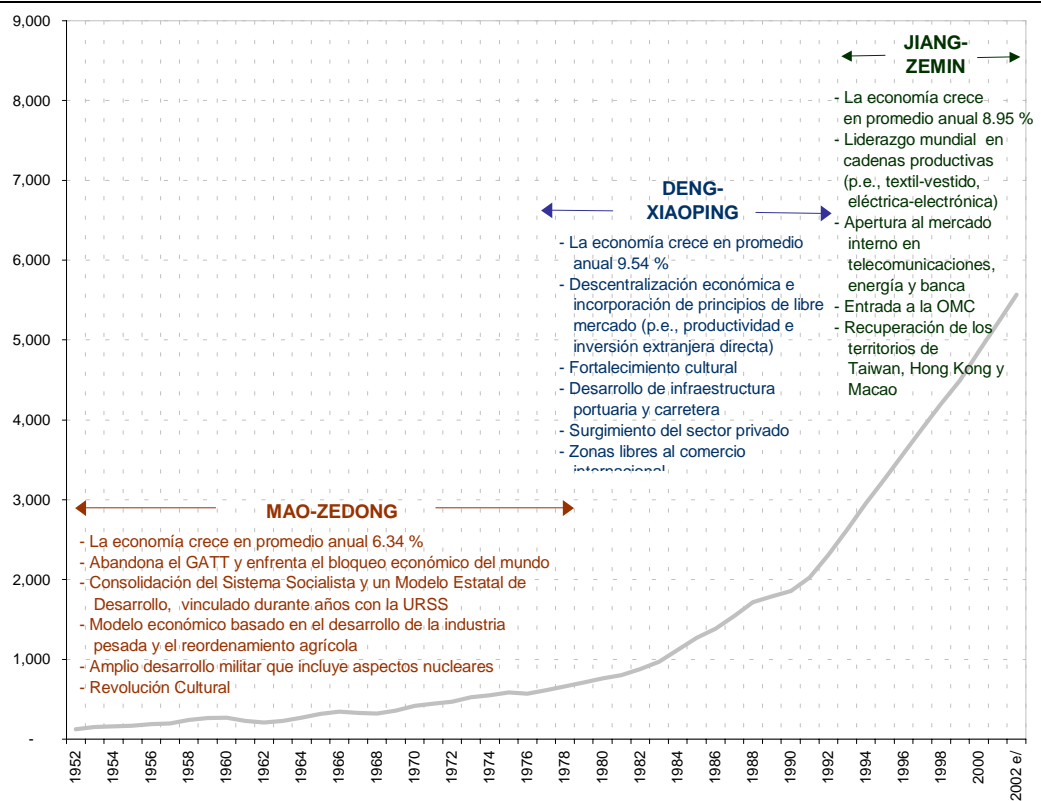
9,000
8,000
7,000
6,000
5,000
4,000
3,000
2,000
1,000
-

JIANG-
ZEMIN

- La economía crece en promedio anual 8.95 %
- Liderazgo mundial en cadenas productivas (p.e., textil-vestido, eléctrica-electrónica)
- Apertura al mercado interno en telecomunicaciones, energía y banca
- Entrada a la OMC
- Recuperación de los territorios de Taiwan, Hong Kong y Macao

DENG-
XIAOPING

- La economía crece en promedio anual 9.54 %
- Descentralización económica e incorporación de principios de libre mercado (p.e., productividad e inversión extranjera directa)
- Fortalecimiento cultural
- Desarrollo de infraestructura portuaria y carretera
- Surgimiento del sector privado
- Zonas libres al comercio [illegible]

MAO-ZEDONG

- La economía crece en promedio anual 6.34 %
- Abandona el GATT y enfrenta el bloqueo económico del mundo
- Consolidación del Sistema Socialista y un Modelo Estatal de Desarrollo, vinculado durante años con la URSS
- Modelo económico basado en el desarrollo de la industria pesada y el reordenamiento agrícola
- Amplio desarrollo militar que incluye aspectos nucleares
- Revolución Cultural

1952 1954 1956 1958 1960 1962 1964 1966 1968 1970 1972 1974 1976 1978 1980 1982 1984 1986 1988 1990 1992 1994 1996 1998 2000 2002 e/